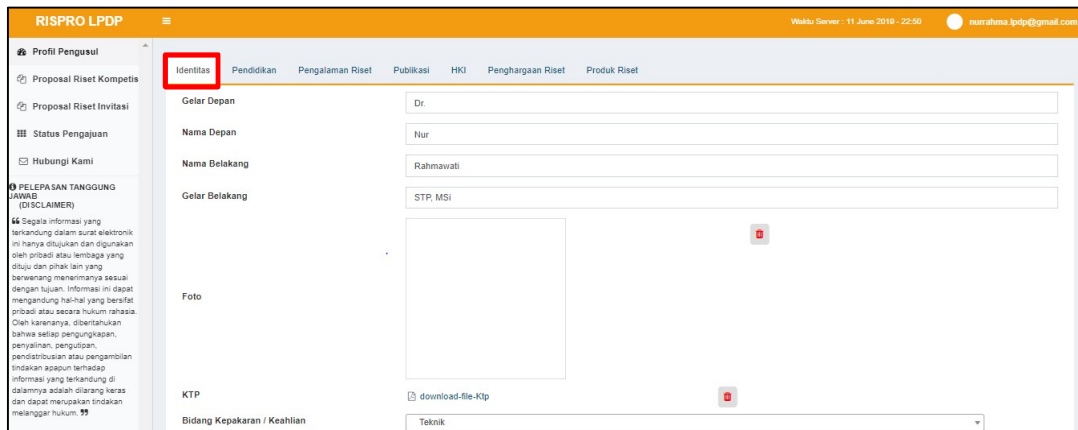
RISPRO LPDP

Waktu Server : 11 June 2019 - 22:50

nurrahma.lpdp@gmail.com

Profil Pengusul

Proposal Riset Kompetis

Proposal Riset Invitasi

Status Pengajuan

Hubungi Kami

PELEPASAN TANGGUNG JAWAB (DISCLAIMER)

“ Segala informasi yang terkandung dalam surat elektronik ini hanya ditujukan dan digunakan oleh pribadi atau lembaga yang dituju dan pihak lain yang berwenang menerimanya sesuai dengan tujuan. Informasi ini dapat mengandung hal-hal yang bersifat pribadi atau secara hukum rahasia. Oleh karenanya, diberitahukan bahwa setiap pengungkapan, penyalinan, pengutipan, pendistribusian atau pengambilan tindakan apapun terhadap informasi yang terkandung di dalamnya adalah dilarang keras dan dapat merupakan tindakan melanggar hukum. ”

Identitas | Pendidikan | Pengalaman Riset | Publikasi | HKI | Penghargaan Riset | Produk Riset

Gelar Depan | Dr.

Nama Depan | Nur

Nama Belakang | Rahmawati

Gelar Belakang | STP, MSi

Foto

KTP | download-file-Ktp

Bidang Kepakaran / Keahlian | Teknik